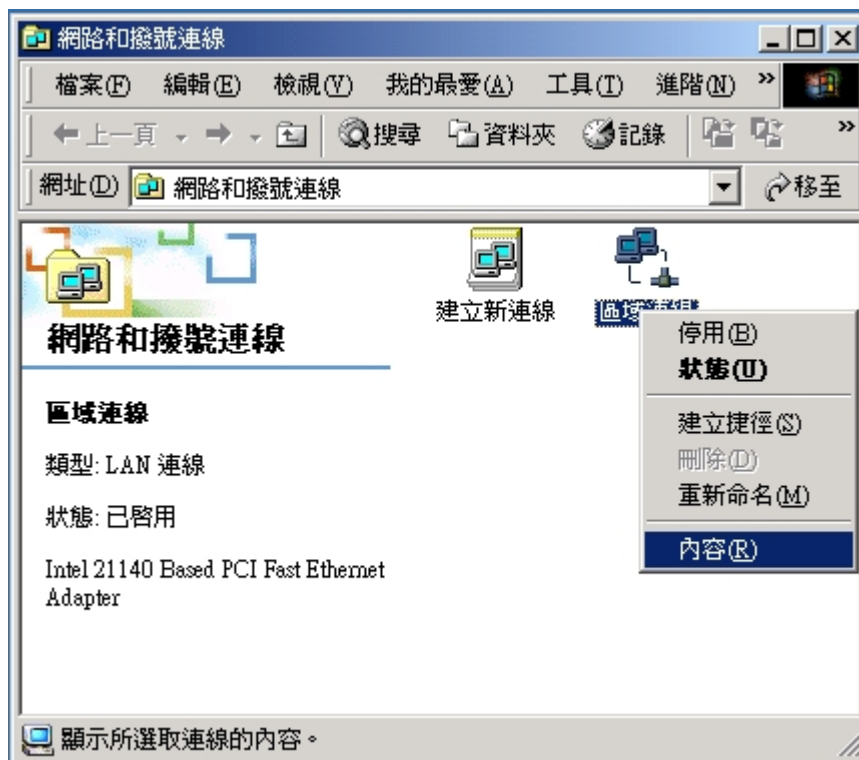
網路和撥號連線

檔案(F) 編輯(E) 檢視(V) 我的最愛(A) 工具(T) 進階(N) »

上一頁 搜尋 資料夾 記錄 »

網址(D) 網路和撥號連線 移至

網路和撥號連線

區域連線

類型: LAN 連線

狀態: 已啓用

Intel 21140 Based PCI Fast Ethernet Adapter

建立新連線

區域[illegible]

停用(B)
狀態(U)
建立捷徑(S)
刪除(D)
重新命名(M)
內容(R)

顯示所選取連線的內容。